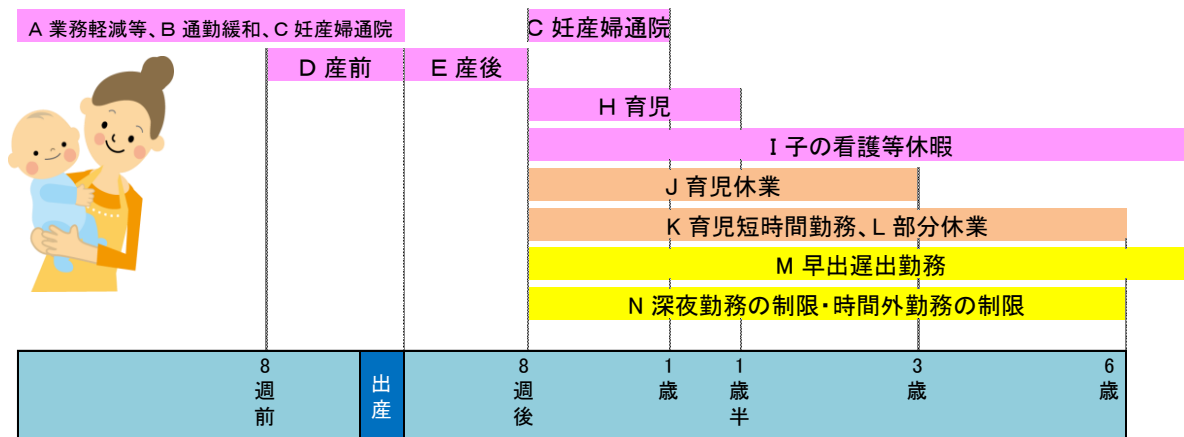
A 業務軽減等、B 通勤緩和、C 妊産婦通院

C 妊産婦通院

D 産前

E 産後

H 育児

I 子の看護等休暇

J 育児休業

K 育児短時間勤務、L 部分休業

M 早出遅出勤務

N 深夜勤務の制限・時間外勤務の制限

8 週 前

出 産

8 週 後

1 歳

1 歳 半

3 歳

6 歳